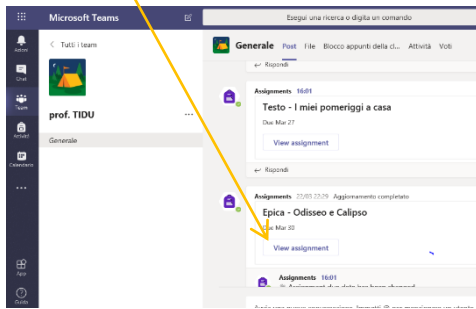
Microsoft Teams

Esegui una ricerca o digita un comando

Attività

Chat

Teams

Attività

Calendario

...

App

Guida

< Tutti i team

prof. TIDU

...

Generale

Generale Post File Blocco appunti della cl... Attività Voti

↩ Rispondi

Assignments 16:01

Testo - I miei pomeriggi a casa

Due Mar 27

View assignment

↩ Rispondi

Assignments 22/03 22:29 Aggiornamento completato

Epica - Odisseo e Calipso

Due Mar 30

View assignment

Assignments 16:01

Assignment due date has been changed